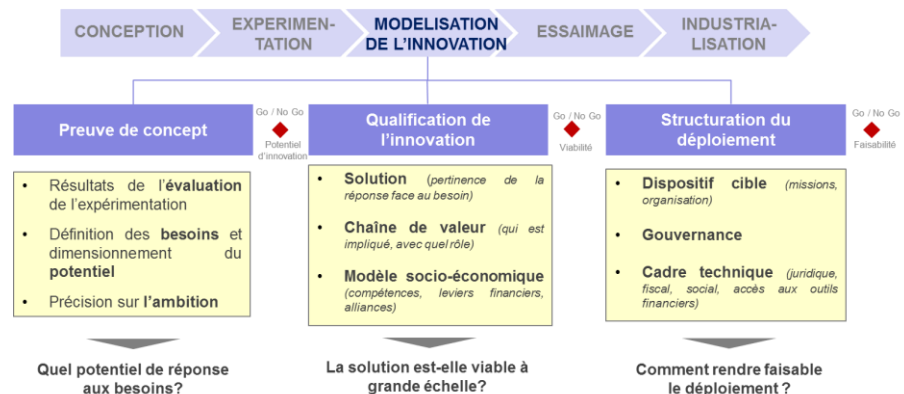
CONCEPTION

EXPERIMENTATION

MODELISATION DE L'INNOVATION

ESSAIMAGE

INDUSTRIALISATION

Preuve de concept

Go / No Go
Potentiel d'innovation

- Résultats de l'évaluation de l'expérimentation
- Définition des besoins et dimensionnement du potentiel
- Précision sur l'ambition

Quel potentiel de réponse aux besoins?

Qualification de l'innovation

Go / No Go
Viabilité

- Solution (pertinence de la réponse face au besoin)
- Chaîne de valeur (qui est impliqué, avec quel rôle)
- Modèle socio-économique (compétences, leviers financiers, alliances)

La solution est-elle viable à grande échelle?

Structuration du déploiement

Go / No Go
Faisabilité

- Dispositif cible (missions, organisation)
- Gouvernance
- Cadre technique (juridique, fiscal, social, accès aux outils financiers)

Comment rendre faisable le déploiement ?